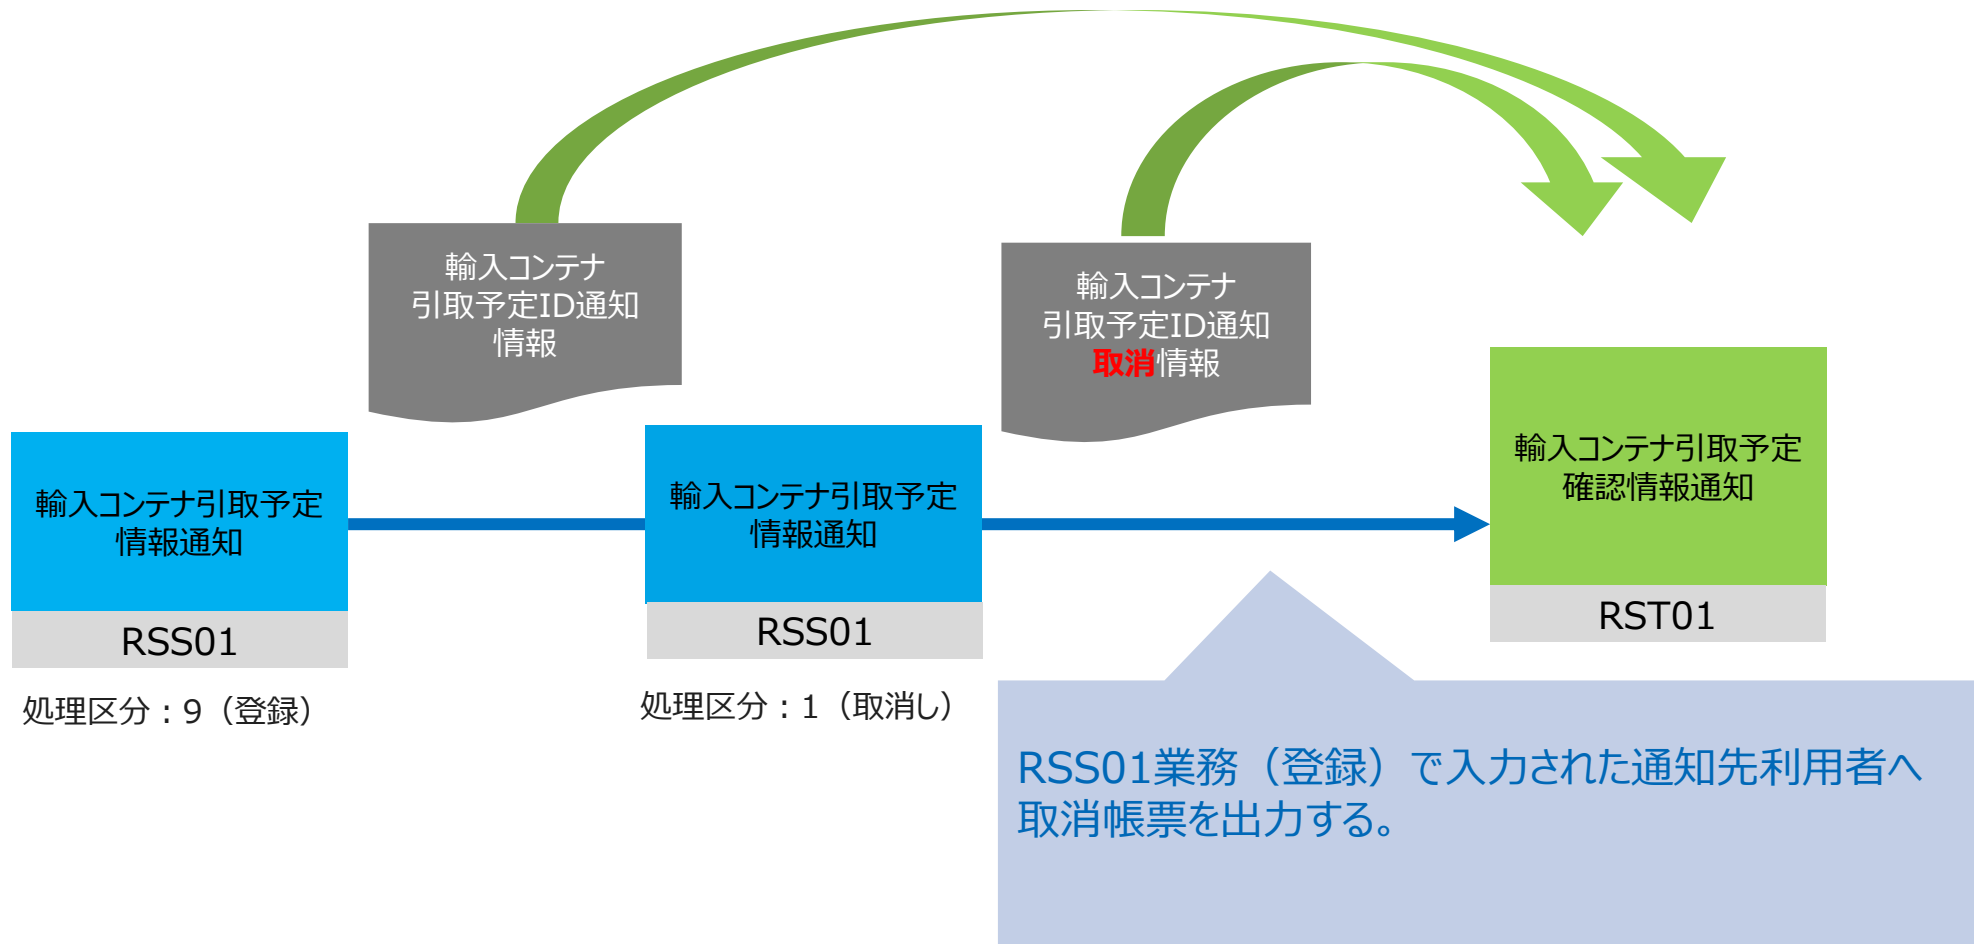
輸入コンテナ
引取予定ID通知
情報

輸入コンテナ
引取予定ID通知
取消情報

輸入コンテナ引取予定
情報通知

RSS01

処理区分：9（登録）

輸入コンテナ引取予定
情報通知

RSS01

処理区分：1（取消し）

輸入コンテナ引取予定
確認情報通知

RST01

RSS01業務（登録）で入力された通知先利用者へ取消帳票を出力する。